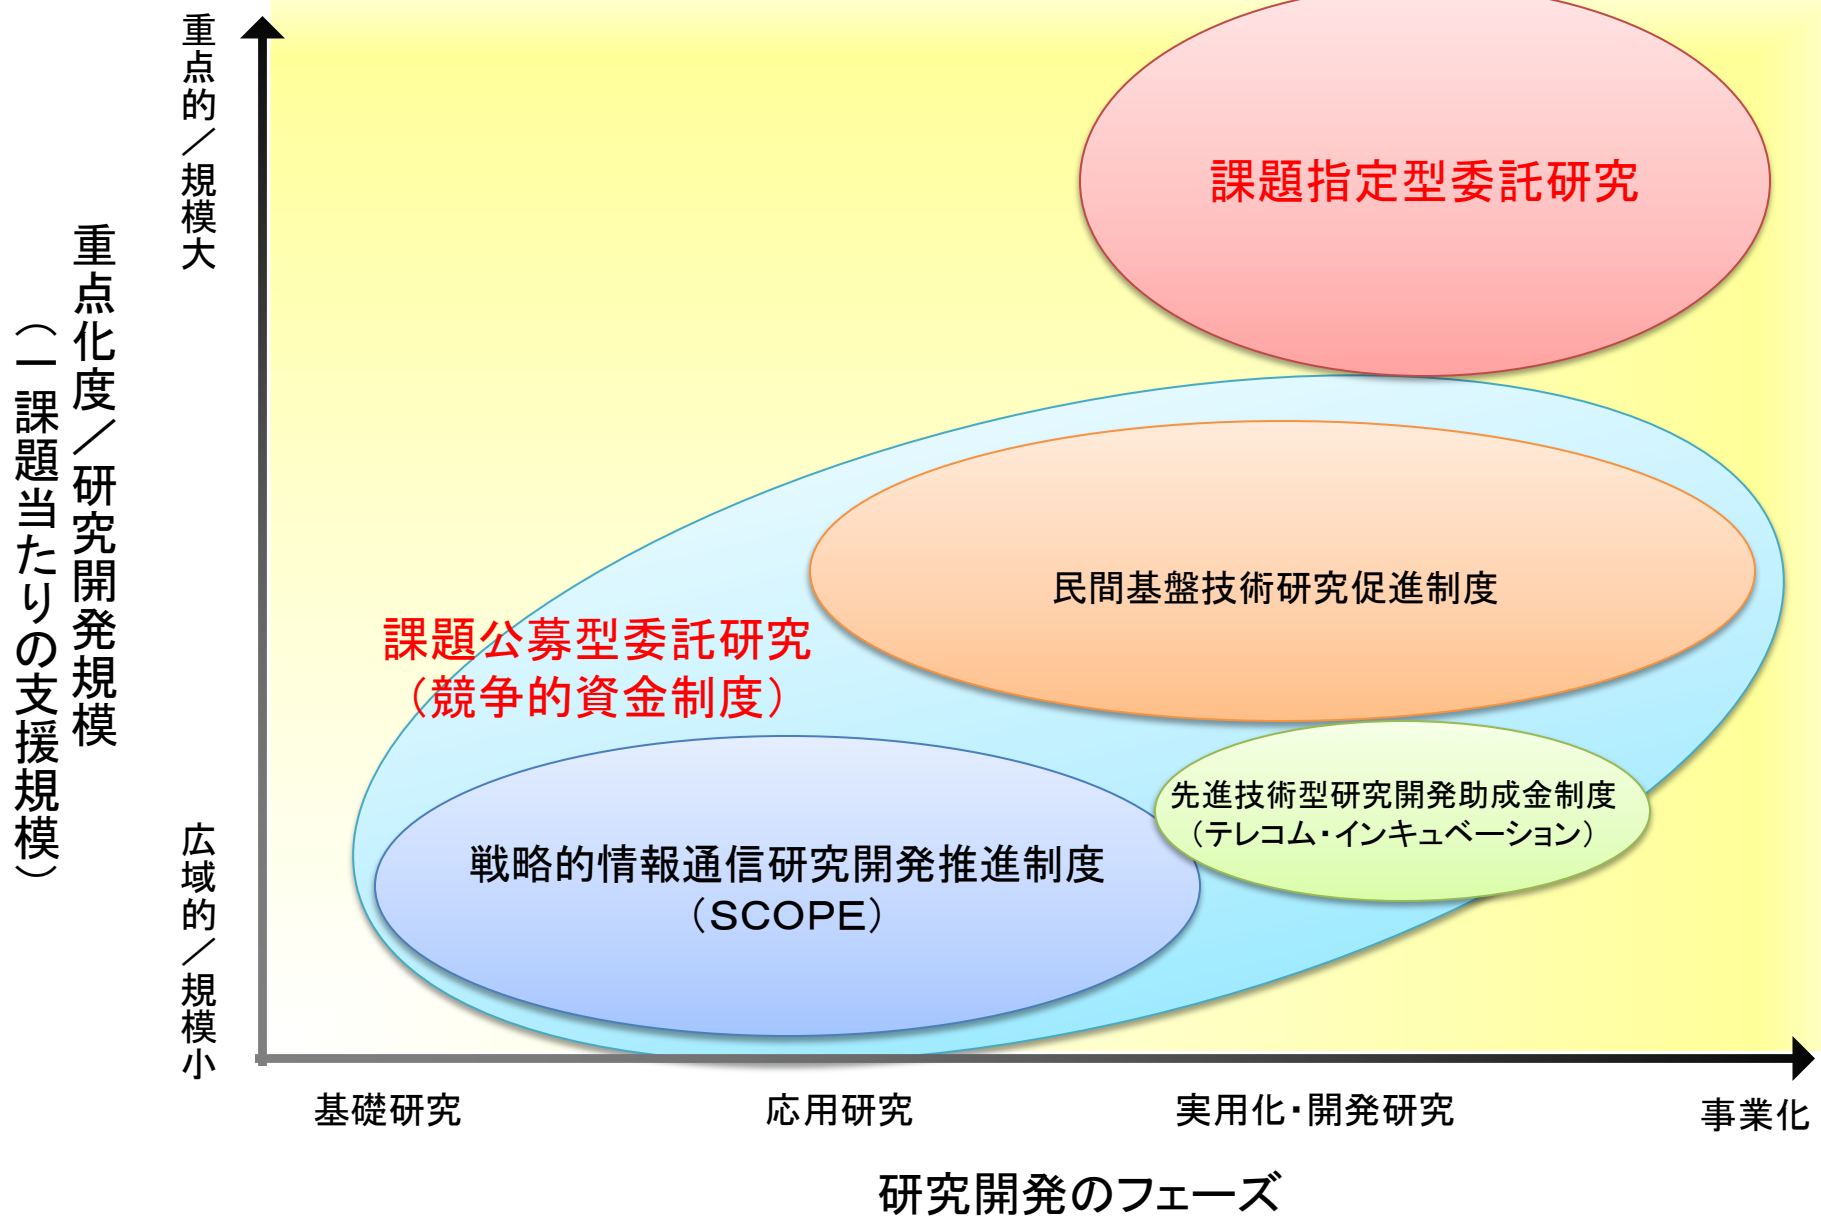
重点化度／研究開発規模
（一課題当たりの支援規模）

重点的／規模大

広域的／規模小

課題指定型委託研究

民間基盤技術研究促進制度

課題公募型委託研究
（競争的資金制度）

先進技術型研究開発助成金制度
（テレコム・インキュベーション）

戦略的情報通信研究開発推進制度
（SCOPE）

基礎研究

応用研究

実用化・開発研究

事業化

研究開発のフェーズ